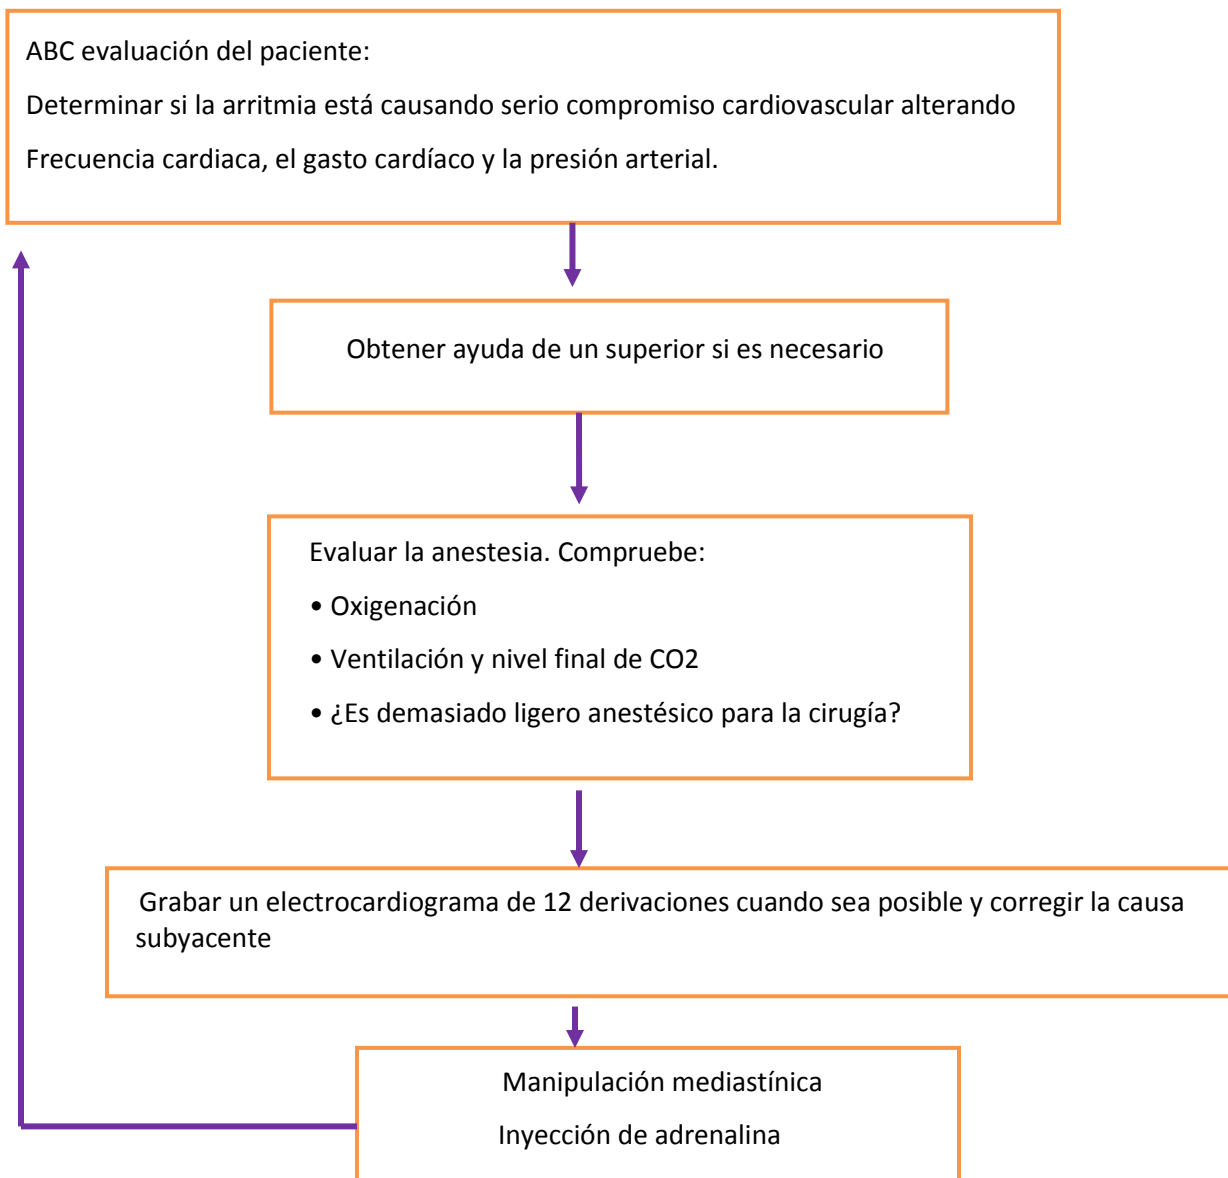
ABC evaluación del paciente:

Determinar si la arritmia está causando serio compromiso cardiovascular alterando

Frecuencia cardiaca, el gasto cardíaco y la presión arterial.

Obtener ayuda de un superior si es necesario

Evaluar la anestesia. Compruebe:

• Oxigenación

• Ventilación y nivel final de CO2

• ¿Es demasiado ligero anestésico para la cirugía?

Grabar un electrocardiograma de 12 derivaciones cuando sea posible y corregir la causa subyacente

Manipulación mediastínica

Inyección de adrenalina